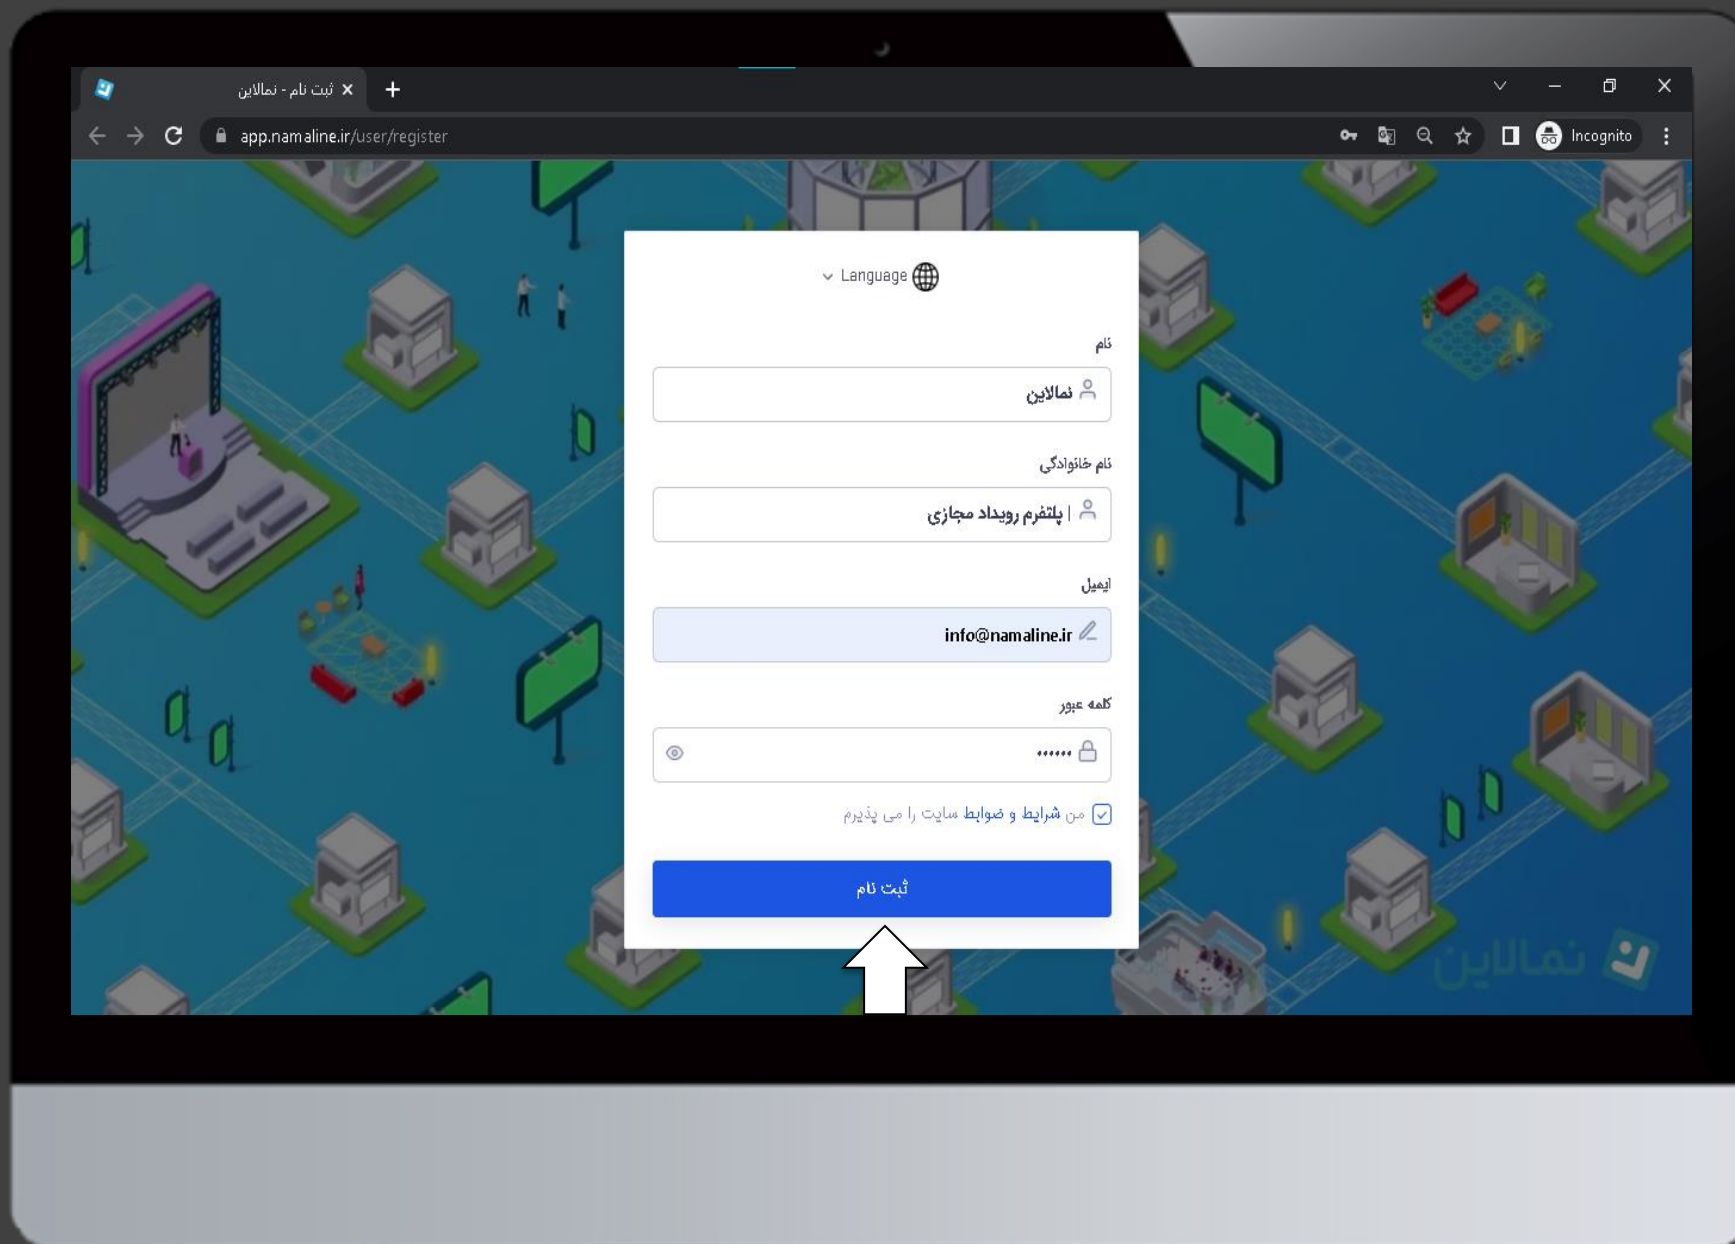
ثبت نام - نمالاین

app.namaline.ir/user/register

Incognito

Language

نام

نمالاین

نام خانوادگی

| پلتفرم رویداد مجازی

ایمیل

info@namaline.ir

کلمه عبور

••••••

من شرایط و ضوابط سایت را می پذیرم

ثبت نام

نمالاین